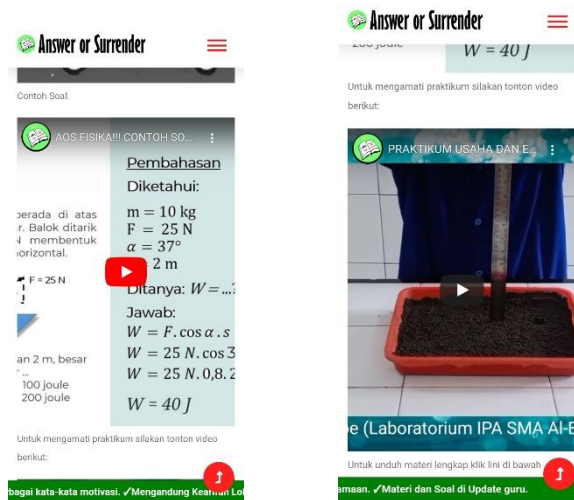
Answer or Surrender

Contoh Soal:

AOS FISIKA!!! CONTOH SO...

Pembahasan
Diketahui:
$m = 10$ kg
$F = 25$ N
$\alpha = 37°$
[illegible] 2 m
Ditanya: $W = ...$
Jawab:
$W = F.\cos\alpha.s$
$W = 25\ N.\cos 3$
$W = 25\ N. 0,8. 2$
$W = 40\ J$

berada di atas
r. Balok ditarik
N membentuk
horizontal.
F = 25 N
an 2 m, besar
100 joule
200 joule

Untuk mengamati praktikum silakan tonton video berikut:

bagai kata-kata motivasi. ✓Mengandung Kearifan Lo

Answer or Surrender

200 joule
$W = 40\ J$

Untuk mengamati praktikum silakan tonton video berikut:

PRAKTIKUM USAHA DAN E...

e (Laboratorium IPA SMA Al-E

Untuk unduh materi lengkap klik link di bawah

maan. ✓Materi dan Soal di Update guru.